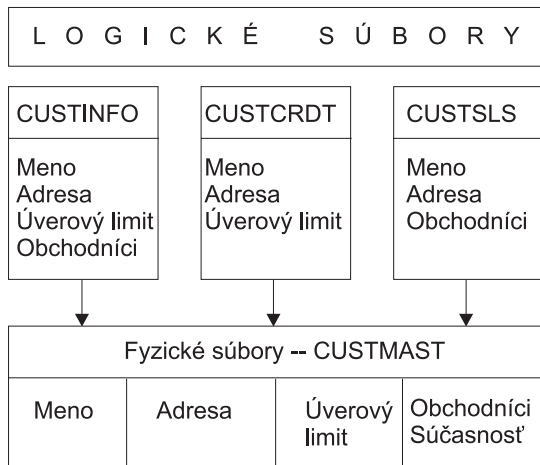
LOGICKÉ SÚBORY

CUSTINFO

Meno
Adresa
Úverový limit
Obchodníci

CUSTCRDT

Meno
Adresa
Úverový limit

CUSTSLS

Meno
Adresa
Obchodníci

Fyzické súbory -- CUSTMAST

| Meno | Adresa | Úverový limit | Obchodníci Súčasnosť |